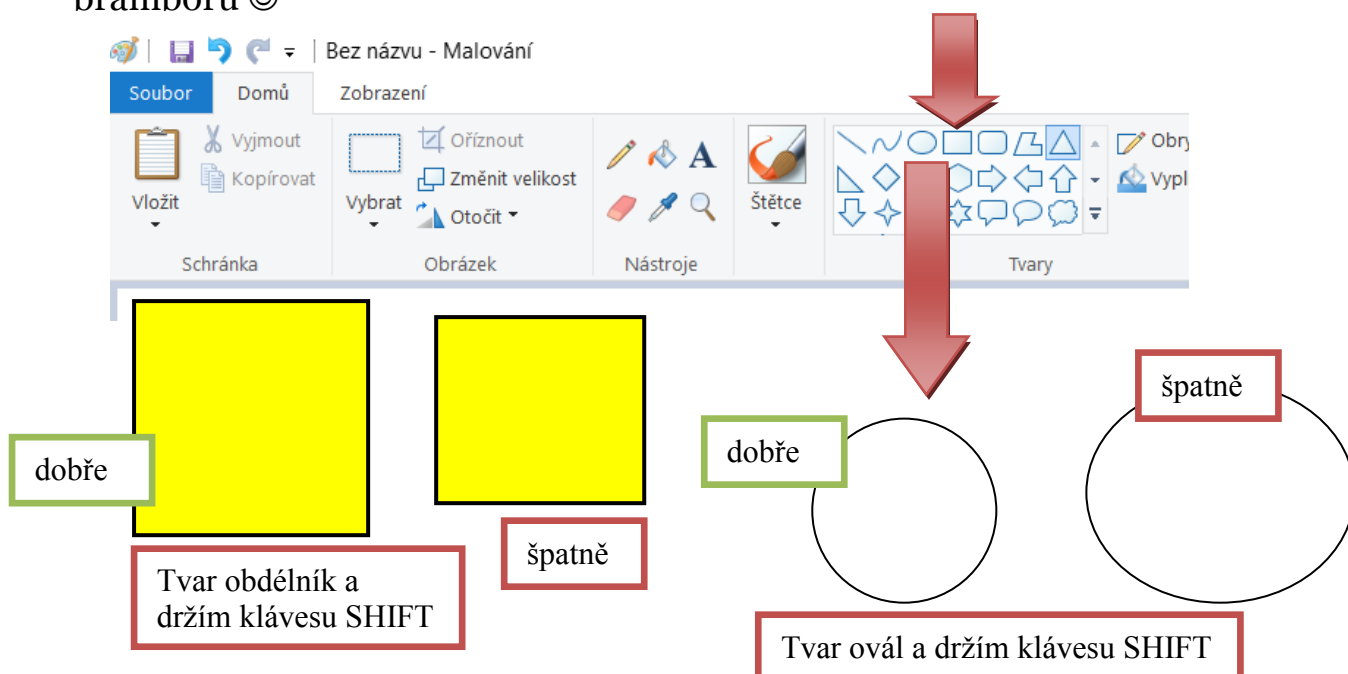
Bez názvu - Malování

Soubor | Domů | Zobrazení

Vložit
Vyjmout
Kopírovat
Schránka

Vybrat
Oříznout
Změnit velikost
Otočit
Obrázek

Nástroje

Štětce

Obry
Vypl
Tvary

dobře

špatně

Tvar obdélník a držím klávesu SHIFT

dobře

špatně

Tvar ovál a držím klávesu SHIFT